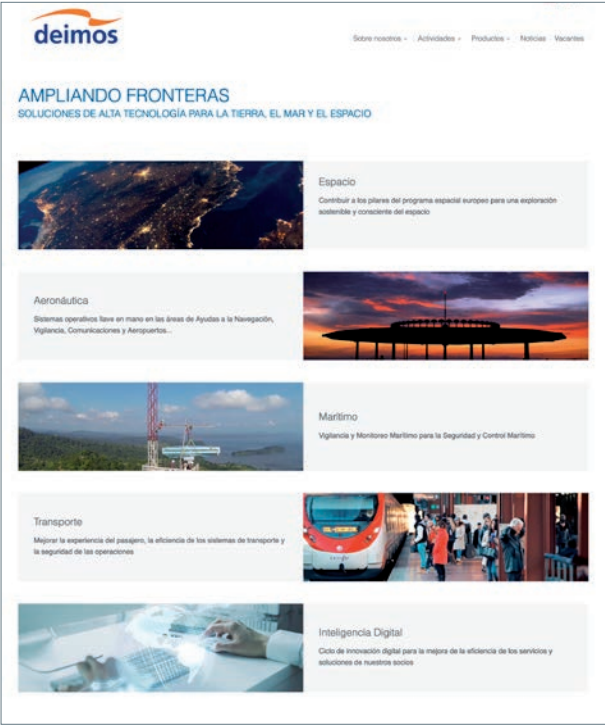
deimos

Sobre nosotros · Actividades · Productos · Noticias Vacantes

AMPLIANDO FRONTERAS
SOLUCIONES DE ALTA TECNOLOGÍA PARA LA TIERRA, EL MAR Y EL ESPACIO

Espacio
Contribuir a los pilares del programa espacial europeo para una exploración sostenible y consciente del espacio

Aeronáutica
Sistemas operativos llave en mano en las áreas de Ayudas a la Navegación, Vigilancia, Comunicaciones y Aeropuertos...

Marítimo
Vigilancia y Monitoreo Marítimo para la Seguridad y Control Marítimo

Transporte
Mejorar la experiencia del pasajero, la eficiencia de los sistemas de transporte y la seguridad de las operaciones

Inteligencia Digital
Ciclo de innovación digital para la mejora de la eficiencia de los servicios y soluciones de nuestros socios